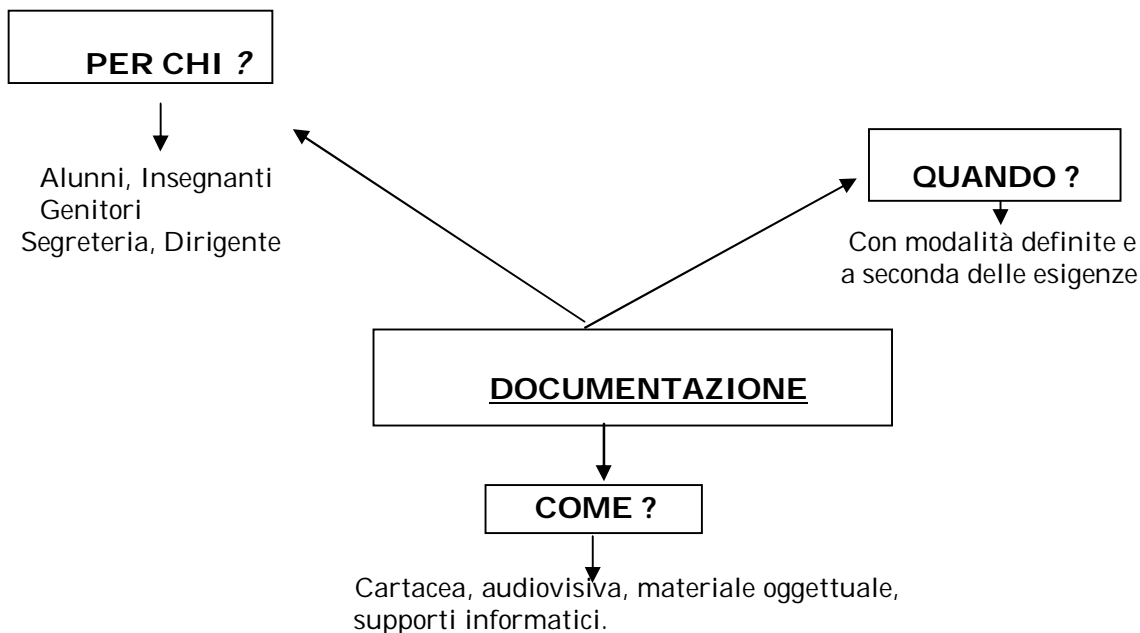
PER CHI ?

Alunni, Insegnanti
Genitori
Segreteria, Dirigente

QUANDO ?

Con modalità definite e
a seconda delle esigenze

DOCUMENTAZIONE

COME ?

Cartacea, audiovisiva, materiale oggettuale, supporti informatici.